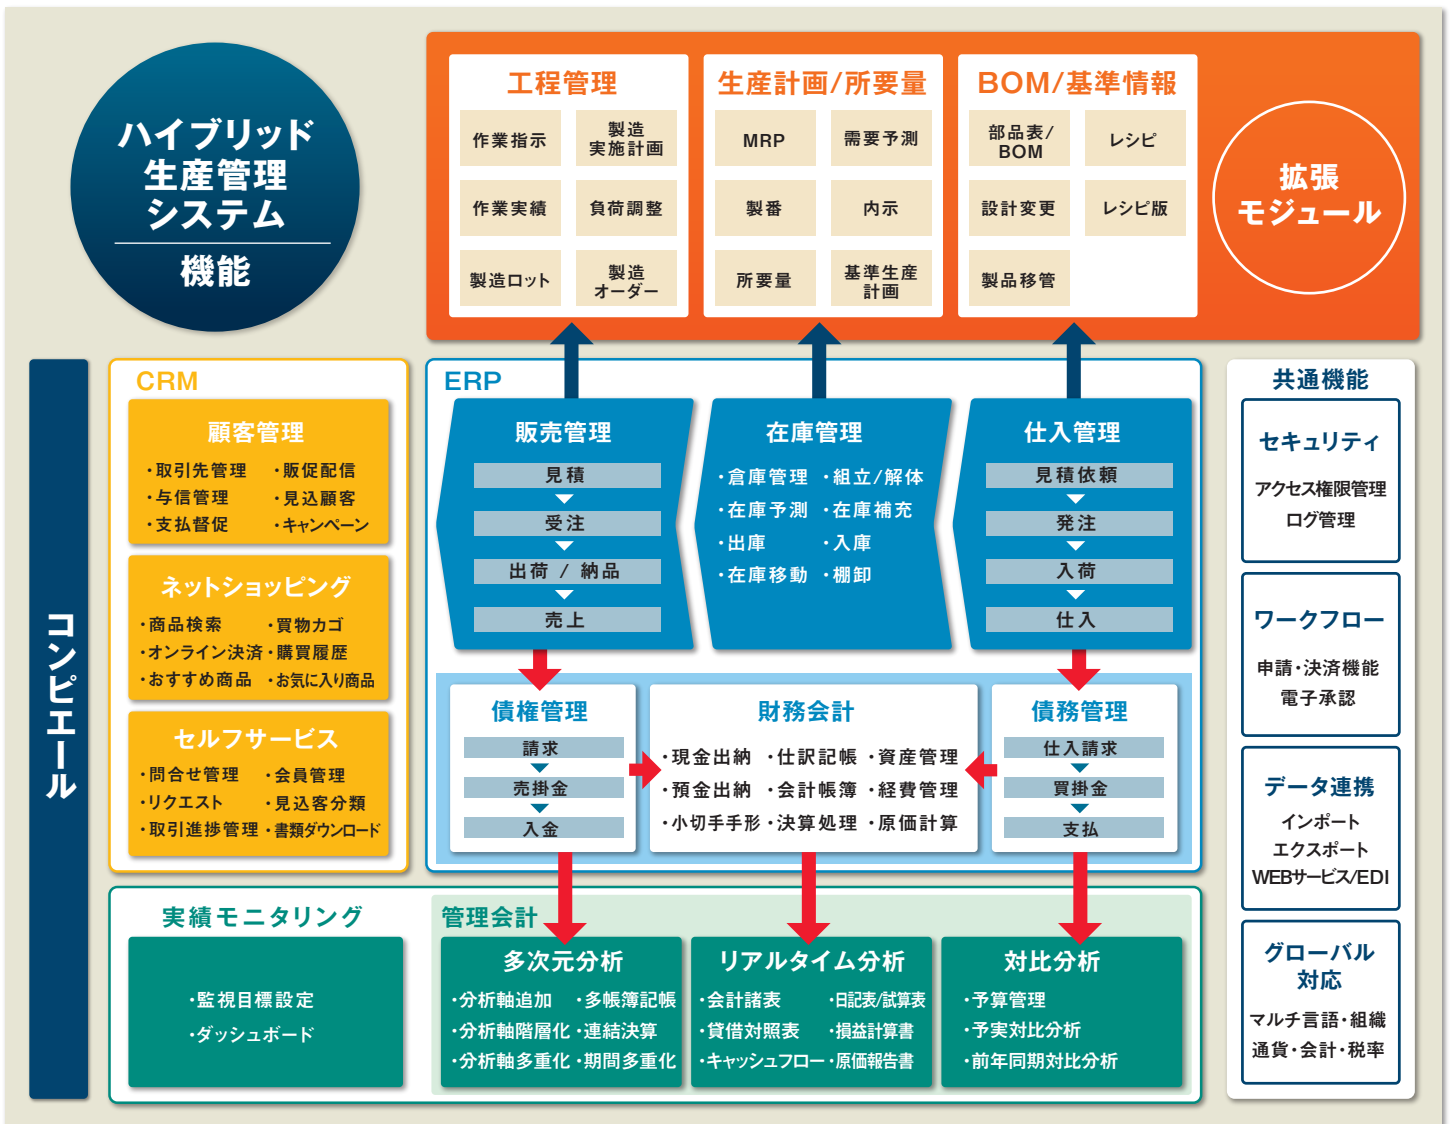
ハイブリッド
生産管理
システム
機能

工程管理
作業指示
製造実施計画
作業実績
負荷調整
製造ロット
製造オーダー

生産計画/所要量
MRP
需要予測
製番
内示
所要量
基準生産計画

BOM/基準情報
部品表/BOM
レシピ
設計変更
レシピ版
製品移管

拡張モジュール

コンピエール

CRM
顧客管理
・取引先管理　・販促配信
・与信管理　・見込顧客
・支払督促　・キャンペーン

ネットショッピング
・商品検索　・買物カゴ
・オンライン決済・購買履歴
・おすすめ商品　・お気に入り商品

セルフサービス
・問合せ管理　・会員管理
・リクエスト　・見込客分類
・取引進捗管理・書類ダウンロード

ERP
販売管理
見積
受注
出荷 / 納品
売上

在庫管理
・倉庫管理　・組立/解体
・在庫予測　・在庫補充
・出庫　・入庫
・在庫移動　・棚卸

仕入管理
見積依頼
発注
入荷
仕入

債権管理
請求
売掛金
入金

財務会計
・現金出納　・仕訳記帳　・資産管理
・預金出納　・会計帳簿　・経費管理
・小切手手形・決算処理　・原価計算

債務管理
仕入請求
買掛金
支払

共通機能
セキュリティ
アクセス権限管理
ログ管理

ワークフロー
申請・決済機能
電子承認

データ連携
インポート
エクスポート
WEBサービス/EDI

グローバル対応
マルチ言語・組織
通貨・会計・税率

実績モニタリング
・監視目標設定
・ダッシュボード

管理会計
多次元分析
・分析軸追加　・多帳簿記帳
・分析軸階層化・連結決算
・分析軸多重化・期間多重化

リアルタイム分析
・会計諸表　・日記表/試算表
・貸借対照表　・損益計算書
・キャッシュフロー・原価報告書

対比分析
・予算管理
・予実対比分析
・前年同期対比分析